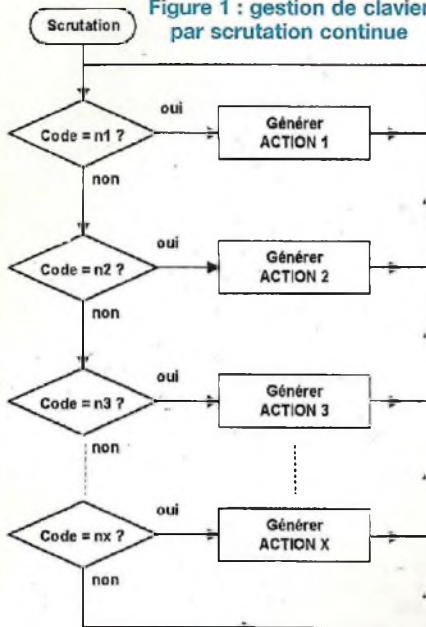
Figure 1 : gestion de clavier par scrutation continue

Scrutation

Code = n1 ?
oui
Générer ACTION 1
non

Code = n2 ?
oui
Générer ACTION 2
non

Code = n3 ?
oui
Générer ACTION 3
non

Code = nx ?
oui
Générer ACTION X
non